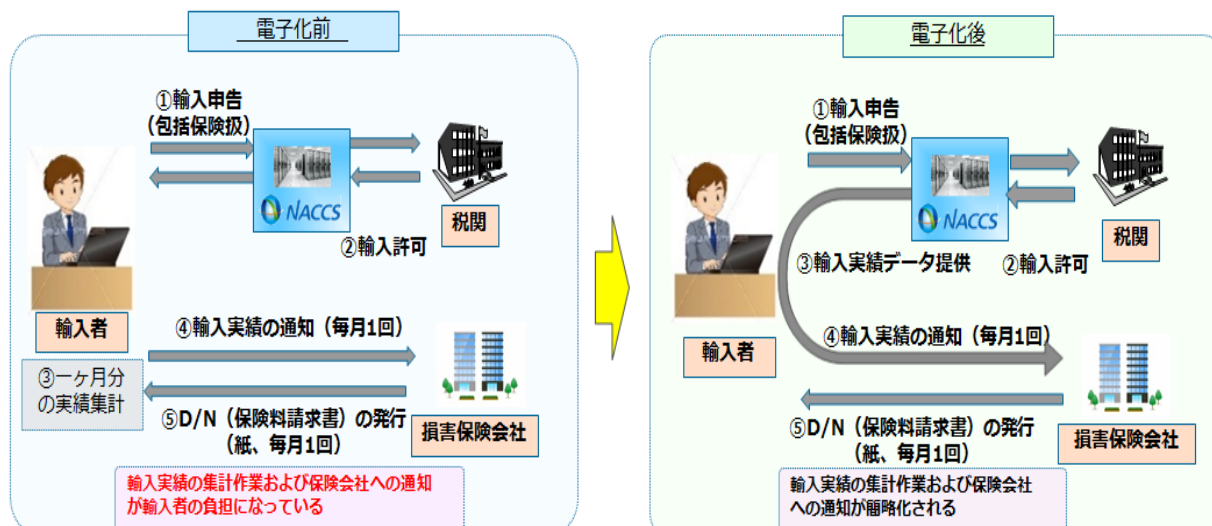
電子化前

①輸入申告
（包括保険扱）

NACCS

税関

②輸入許可

輸入者

④輸入実績の通知（毎月1回）

③一ヶ月分の実績集計

⑤D/N（保険料請求書）の発行
（紙、毎月1回）

損害保険会社

輸入実績の集計作業および保険会社への通知が輸入者の負担になっている

電子化後

①輸入申告
（包括保険扱）

NACCS

税関

③輸入実績データ提供

②輸入許可

輸入者

④輸入実績の通知（毎月1回）

⑤D/N（保険料請求書）の発行
（紙、毎月1回）

損害保険会社

輸入実績の集計作業および保険会社への通知が簡略化される